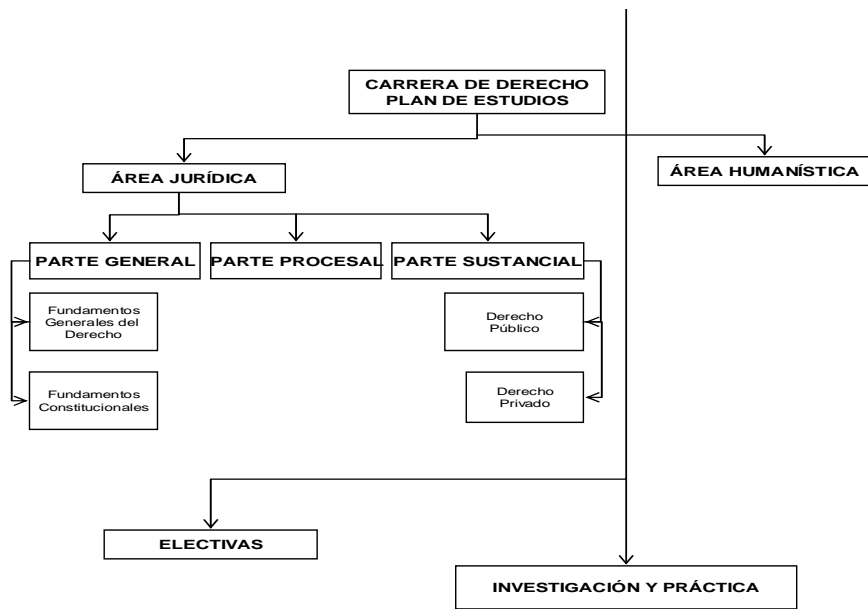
CARRERA DE DERECHO
PLAN DE ESTUDIOS

ÁREA JURÍDICA

ÁREA HUMANÍSTICA

PARTE GENERAL

PARTE PROCESAL

PARTE SUSTANCIAL

Fundamentos Generales del Derecho

Fundamentos Constitucionales

Derecho Público

Derecho Privado

ELECTIVAS

INVESTIGACIÓN Y PRÁCTICA